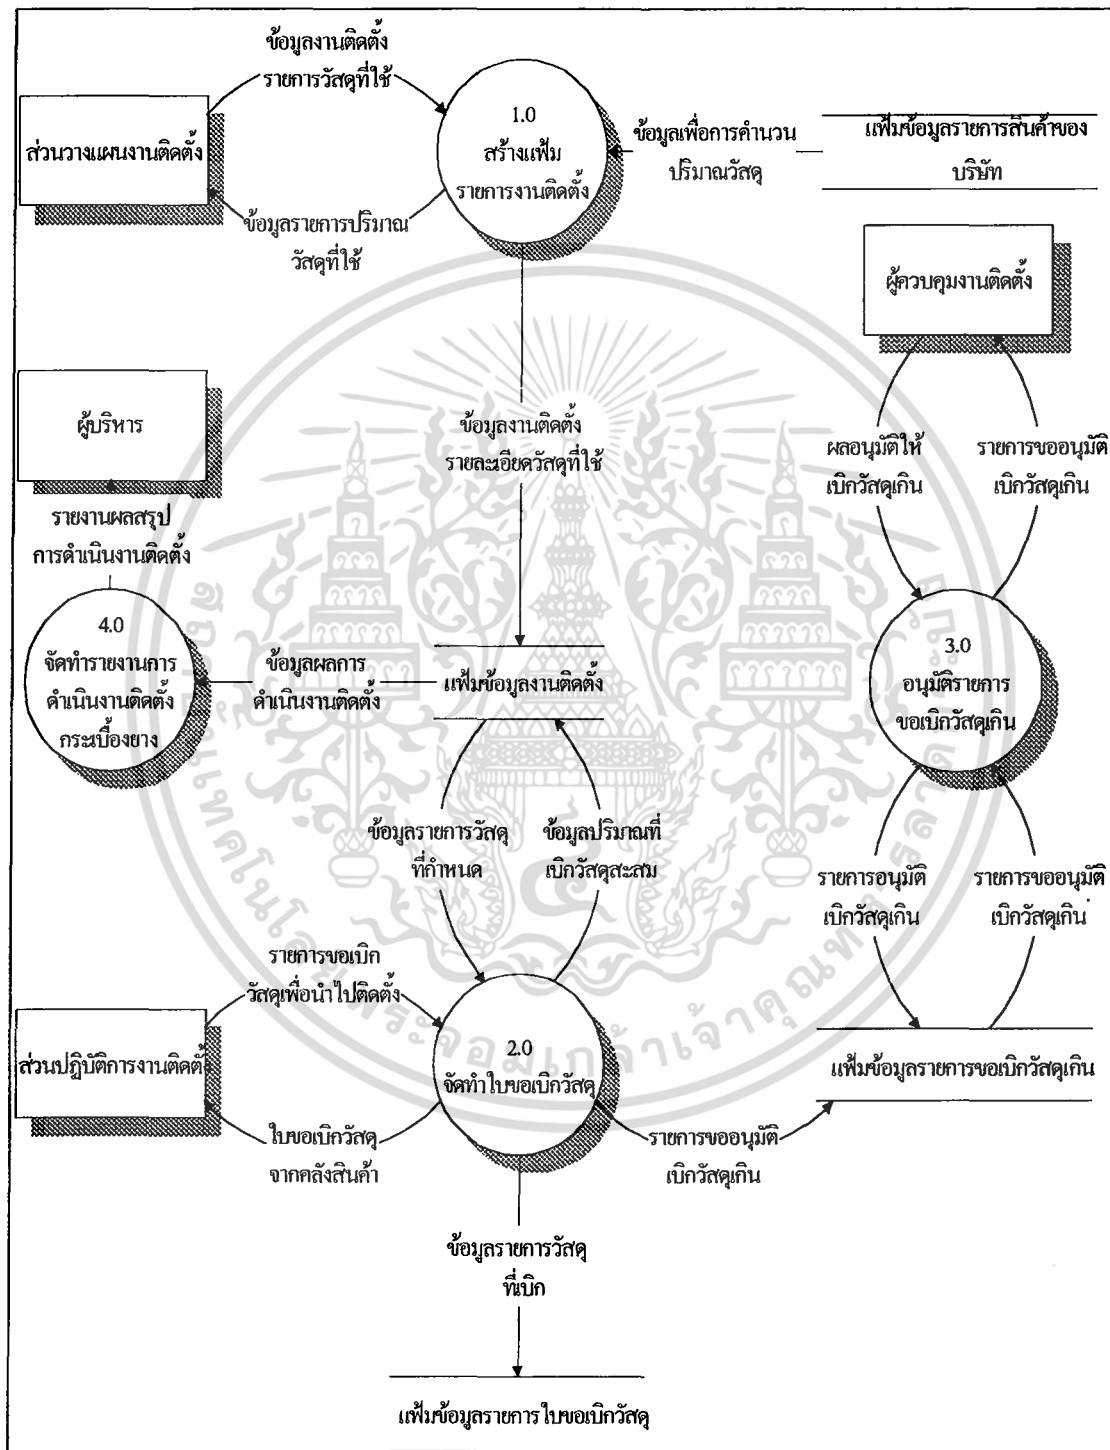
ข้อมูลงานติดตั้ง รายการวัสดุที่ใช้

ส่วนวางแผนงานติดตั้ง

1.0
สร้างแฟ้ม
รายการงานติดตั้ง

ข้อมูลเพื่อการคำนวน ปริมาณวัสดุ

แฟ้มข้อมูลรายการสินค้าของบริษัท

ข้อมูลรายการปริมาณ วัสดุที่ใช้

ผู้ควบคุมงานติดตั้ง

ผู้บริหาร

ข้อมูลงานติดตั้ง รายละเอียดวัสดุที่ใช้

ผลอนุมัติให้ เบิกวัสดุเกิน

รายการขออนุมัติ เบิกวัสดุเกิน

รายงานผลสรุป การดำเนินงานติดตั้ง

4.0
จัดทำรายงานการ ดำเนินงานติดตั้ง กระเบื้องยาง

ข้อมูลผลการ ดำเนินงานติดตั้ง

แฟ้มข้อมูลงานติดตั้ง

3.0
อนุมัติรายการ ขอเบิกวัสดุเกิน

ข้อมูลรายการวัสดุ ที่กำหนด

ข้อมูลปริมาณที่ เบิกวัสดุสะสม

รายการอนุมัติ เบิกวัสดุเกิน

รายการขออนุมัติ เบิกวัสดุเกิน

รายการขอเบิก วัสดุเพื่อนำไปติดตั้ง

ส่วนปฏิบัติการงานติดตั้ง

2.0
จัดทำใบขอเบิกวัสดุ

แฟ้มข้อมูลรายการขอเบิกวัสดุเกิน

ใบขอเบิกวัสดุ จากคลังสินค้า

รายการขออนุมัติ เบิกวัสดุเกิน

ข้อมูลรายการวัสดุ ที่เบิก

แฟ้มข้อมูลรายการใบขอเบิกวัสดุ